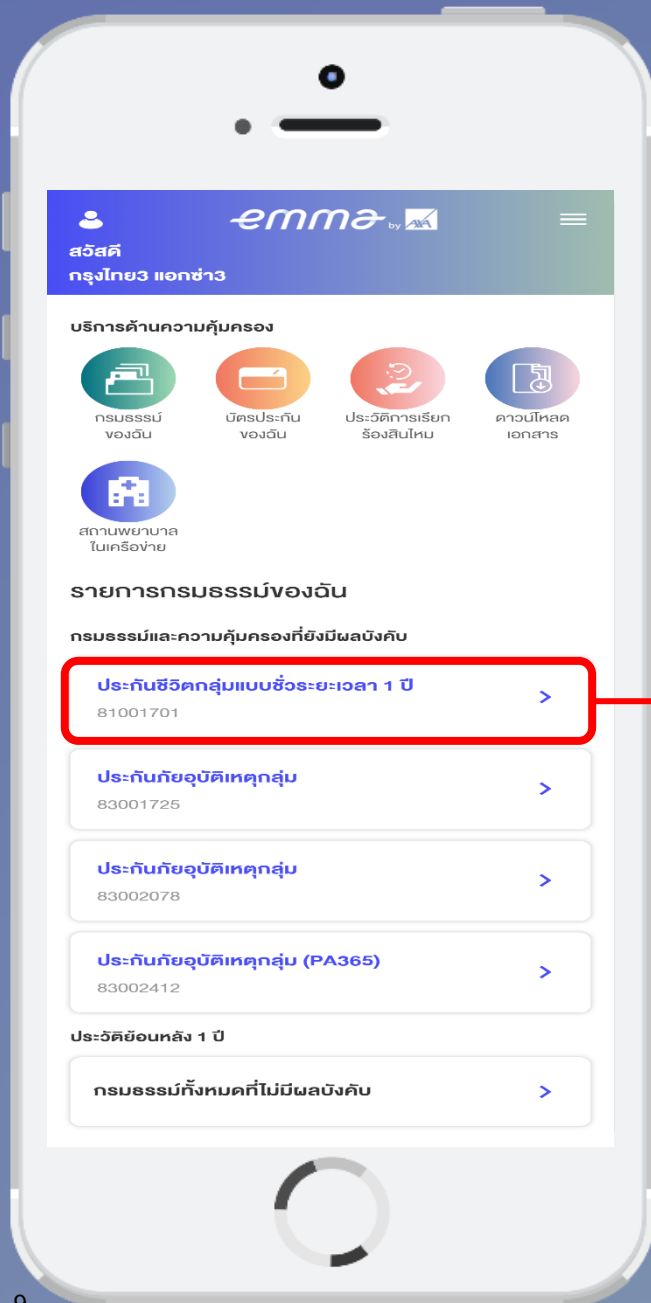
emma by AXA

สวัสดี
กรุงไทย3 แอกซ่า3

บริการด้านความคุ้มครอง

กรมธรรม์ของฉัน

บัตรประกันของฉัน

ประวัติการเรียกร้องสินไหม

ดาวน์โหลดเอกสาร

สถานพยาบาลในเครือข่าย

รายการกรมธรรม์ของฉัน

กรมธรรม์และความคุ้มครองที่ยังมีผลบังคับ

ประกันชีวิตกลุ่มแบบชั่วระยะเวลา 1 ปี
81001701
>

ประกันภัยอุบัติเหตุกลุ่ม
83001725
>

ประกันภัยอุบัติเหตุกลุ่ม
83002078
>

ประกันภัยอุบัติเหตุกลุ่ม (PA365)
83002412
>

ประวัติย้อนหลัง 1 ปี

กรมธรรม์ทั้งหมดที่ไม่มีผลบังคับ
>

9